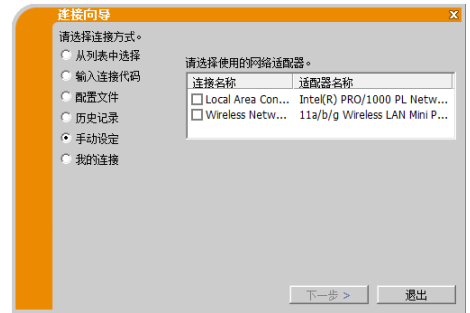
连接向导

请选择连接方式。
从列表中选择
输入连接代码
配置文件
历史记录
手动设定
我的连接

请选择使用的网络适配器。

| 连接名称 | 适配器名称 |
|---|---|
| Local Area Con... | Intel(R) PRO/1000 PL Netw... |
| Wireless Netw... | 11a/b/g Wireless LAN Mini P... |

下一步 >
退出